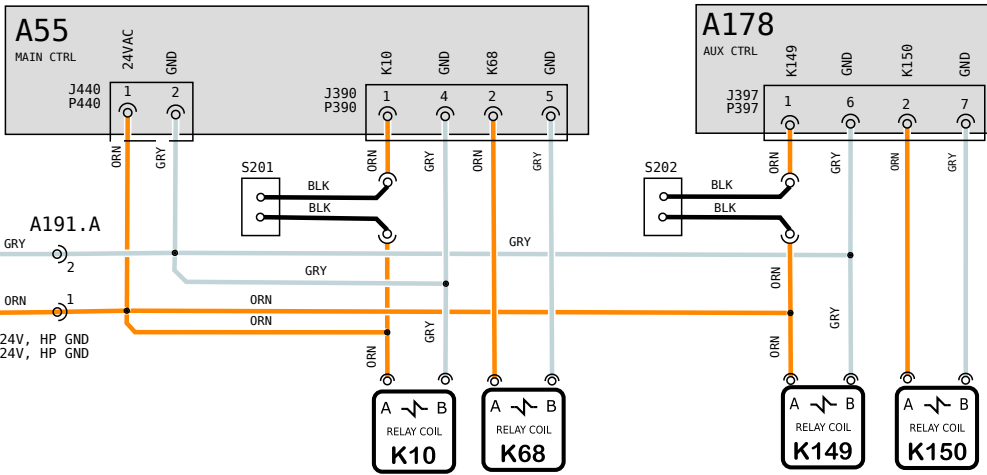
A55
MAIN CTRL
24VAC
GND
J440
P440
1
2
K10
GND
K68
GND
J390
P390
1
4
2
5
A178
AUX CTRL
K149
GND
K150
GND
J397
P397
1
6
2
7
ORN
GRY
S201
ORN
GRY
ORN
GRY
BLK
BLK
S202
BLK
BLK
ORN
GRY
ORN
GRY
A191.A
GRY
2
GRY
GRY
ORN
1
ORN
ORN
ORN
24V, HP GND
24V, HP GND
GRY
ORN
GRY
ORN
A B
RELAY COIL
K10
A B
RELAY COIL
K68
A B
RELAY COIL
K149
A B
RELAY COIL
K150